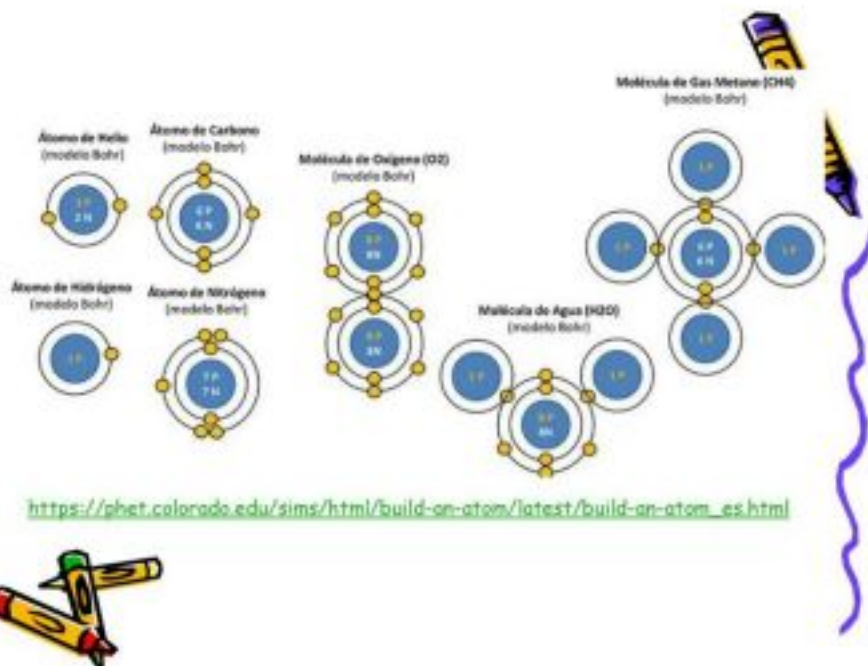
Átomo de Helio
(modelo Bohr)

2 P
2 N

Átomo de Carbono
(modelo Bohr)

6 P
6 N

Molécula de Oxígeno (O2)
(modelo Bohr)

8 P
8N

8 P
8N

Molécula de Gas Metano (CH4)
(modelo Bohr)

1 P

1 P

6 P
6 N

1 P

1 P

Átomo de Hidrógeno
(modelo Bohr)

1 P

Átomo de Nitrógeno
(modelo Bohr)

7 P
7 N

Molécula de Agua (H2O)
(modelo Bohr)

1 P

1 P

8 P
8N

https://phet.colorado.edu/sims/html/build-an-atom/latest/build-an-atom_es.html